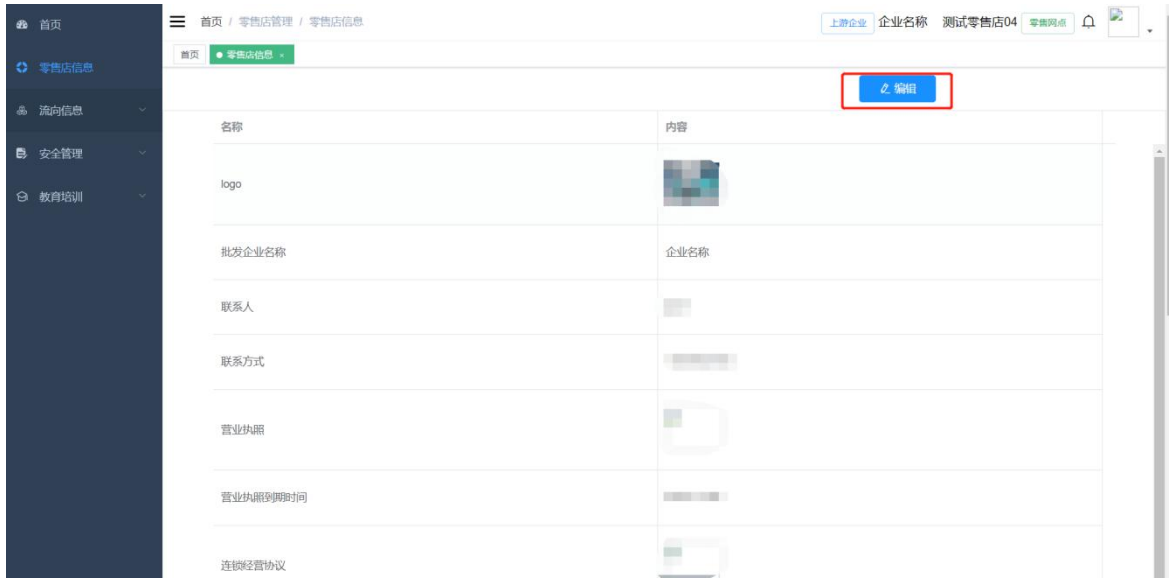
首页
零售店信息
流向信息
安全管理
教育培训

首页 / 零售店管理 / 零售店信息

上游企业 企业名称 测试零售店04 零售网点

首页 零售店信息 ×

编辑

| 名称 | 内容 |
|---|---|
| logo | |
| 批发企业名称 | 企业名称 |
| 联系人 | |
| 联系方式 | |
| 营业执照 | |
| 营业执照到期时间 | |
| 连锁经营协议 | |